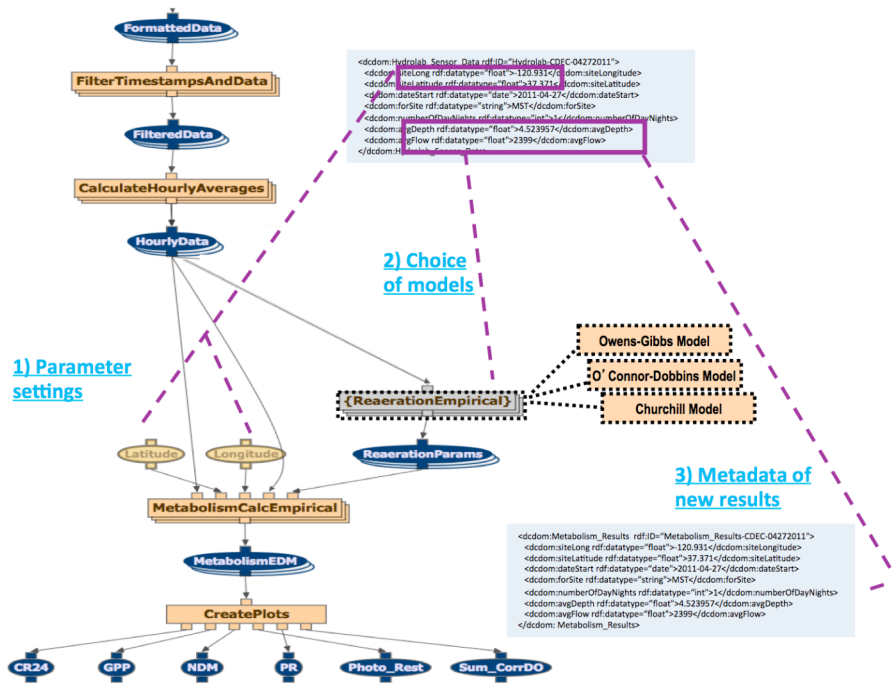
FormattedData

FilterTimestampsAndData

FilteredData

CalculateHourlyAverages

HourlyData

<dcdom:Hydrolab_Sensor_Data rdf:ID="Hydrolab-CDEC-04272011">
<dcdom:siteLong rdf:datatype="float">-120.931</dcdom:siteLongitude>
<dcdom:siteLatitude rdf:datatype="float">37.371</dcdom:siteLatitude>
<dcdom:dateStart rdf:datatype="date">2011-04-27</dcdom:dateStart>
<dcdom:forSite rdf:datatype="string">MST</dcdom:forSite>
<dcdom:numberOfDayNights rdf:datatype="int">1</dcdom:numberOfDayNights>
<dcdom:avgDepth rdf:datatype="float">4.523957</dcdom:avgDepth>
<dcdom:avgFlow rdf:datatype="float">2399</dcdom:avgFlow>
</dcdom:Hydrolab_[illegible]>

2) Choice of models

1) Parameter settings

Owens-Gibbs Model

O' Connor-Dobbins Model

Churchill Model

{ReaerationEmpirical}

Latitude

Longitude

ReaerationParams

3) Metadata of new results

MetabolismCalcEmpirical

<dcdom:Metabolism_Results rdf:ID="Metabolism_Results-CDEC-04272011">
<dcdom:siteLong rdf:datatype="float">-120.931</dcdom:siteLongitude>
<dcdom:siteLatitude rdf:datatype="float">37.371</dcdom:siteLatitude>
<dcdom:dateStart rdf:datatype="date">2011-04-27</dcdom:dateStart>
<dcdom:forSite rdf:datatype="string">MST</dcdom:forSite>
<dcdom:numberOfDayNights rdf:datatype="int">1</dcdom:numberOfDayNights>
<dcdom:avgDepth rdf:datatype="float">4.523957</dcdom:avgDepth>
<dcdom:avgFlow rdf:datatype="float">2399</dcdom:avgFlow>
</dcdom: Metabolism_Results>

MetabolismEDM

CreatePlots

CR24

GPP

NDM

PR

Photo_Rest

Sum_CorrDO